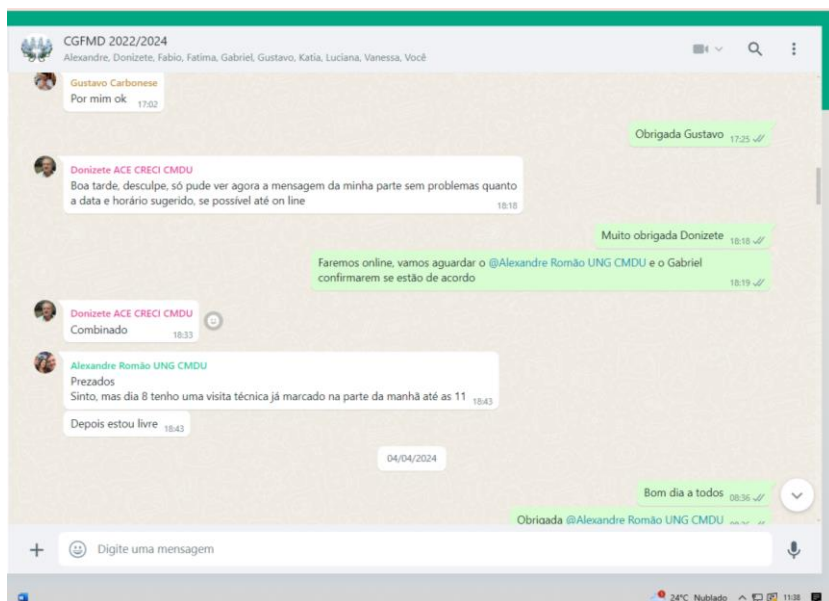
CGFMD 2022/2024
Alexandre, Donizete, Fabio, Fatima, Gabriel, Gustavo, Katia, Luciana, Vanessa, Você

Gustavo Carbonese
Por mim ok 17:02

Obrigada Gustavo 17:25

Donizete ACE CRECI CMDU
Boa tarde, desculpe, só pude ver agora a mensagem da minha parte sem problemas quanto a data e horário sugerido, se possível até on line 18:18

Muito obrigada Donizete 18:18

Faremos online, vamos aguardar o @Alexandre Romão UNG CMDU e o Gabriel confirmarem se estão de acordo 18:19

Donizete ACE CRECI CMDU
Combinado 18:33

Alexandre Romão UNG CMDU
Prezados
Sinto, mas dia 8 tenho uma visita técnica já marcado na parte da manhã até as 11 18:43

Depois estou livre 18:43

04/04/2024

Bom dia a todos 08:36

Obrigada @Alexandre Romão UNG CMDU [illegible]

Digite uma mensagem

24°C Nublado 11:38